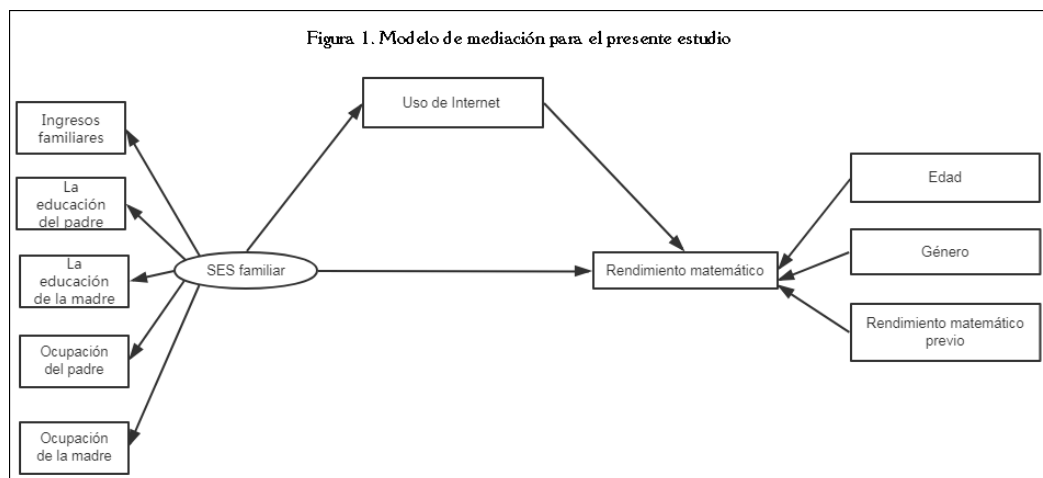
Figura 1. Modelo de mediación para el presente estudio

Ingresos familiares

La educación del padre

La educación de la madre

Ocupación del padre

Ocupación de la madre

SES familiar

Uso de Internet

Rendimiento matemático

Edad

Género

Rendimiento matemático previo